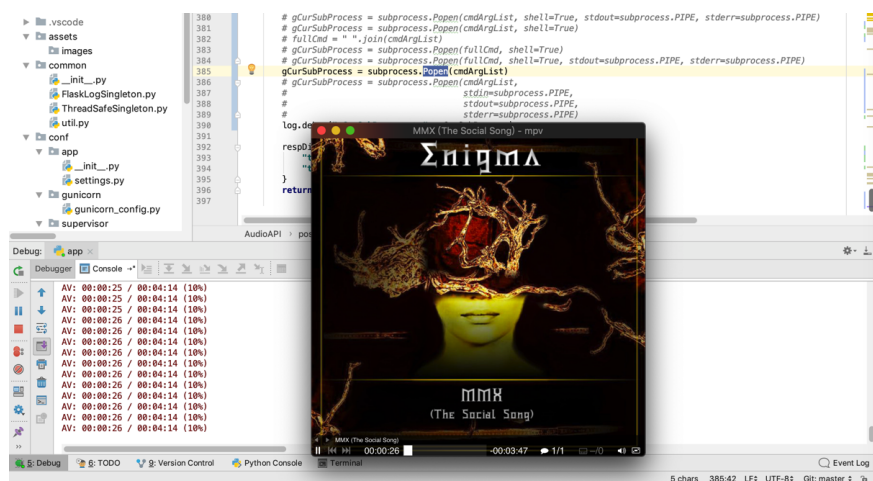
.vscode
assets
images
common
__init__.py
FlaskLogSingleton.py
ThreadSafeSingleton.py
util.py
conf
app
__init__.py
settings.py
gunicorn
gunicorn_config.py
supervisor

380 # gCurSubProcess = subprocess.Popen(cmdArgList, shell=True, stdout=subprocess.PIPE, stderr=subprocess.PIPE)
381 # gCurSubProcess = subprocess.Popen(cmdArgList, shell=True)
382 # fullCmd = " ".join(cmdArgList)
383 # gCurSubProcess = subprocess.Popen(fullCmd, shell=True)
384 # gCurSubProcess = subprocess.Popen(fullCmd, shell=True, stdout=subprocess.PIPE, stderr=subprocess.PIPE)
385 gCurSubProcess = subprocess.Popen(cmdArgList)
386 # gCurSubProcess = subprocess.Popen(cmdArgList,
387 # stdin=subprocess.PIPE,
388 # stdout=subprocess.PIPE,
389 # stderr=subprocess.PIPE)
390 log.de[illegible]
391
392 respDi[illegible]
393 "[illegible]
394 "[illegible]
395 }
396 return
397

AudioAPI › pos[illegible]

MMX (The Social Song) - mpv

Σnigmλ

MMX
(The Social Song)

MMX (The Social Song)
00:00:26 -00:03:47 1/1 --/0

Debug: app ×
Debugger Console
AV: 00:00:25 / 00:04:14 (10%)
AV: 00:00:25 / 00:04:14 (10%)
AV: 00:00:25 / 00:04:14 (10%)
AV: 00:00:26 / 00:04:14 (10%)
AV: 00:00:26 / 00:04:14 (10%)
AV: 00:00:26 / 00:04:14 (10%)
AV: 00:00:26 / 00:04:14 (10%)
AV: 00:00:26 / 00:04:14 (10%)
AV: 00:00:26 / 00:04:14 (10%)
AV: 00:00:26 / 00:04:14 (10%)
AV: 00:00:26 / 00:04:14 (10%)
AV: 00:00:26 / 00:04:14 (10%)
AV: 00:00:26 / 00:04:14 (10%)
AV: 00:00:26 / 00:04:14 (10%)
AV: 00:00:26 / 00:04:14 (10%)

5: Debug 6: TODO 9: Version Control Python Console Terminal Event Log
5 chars 385:42 LF UTF-8 Git: master